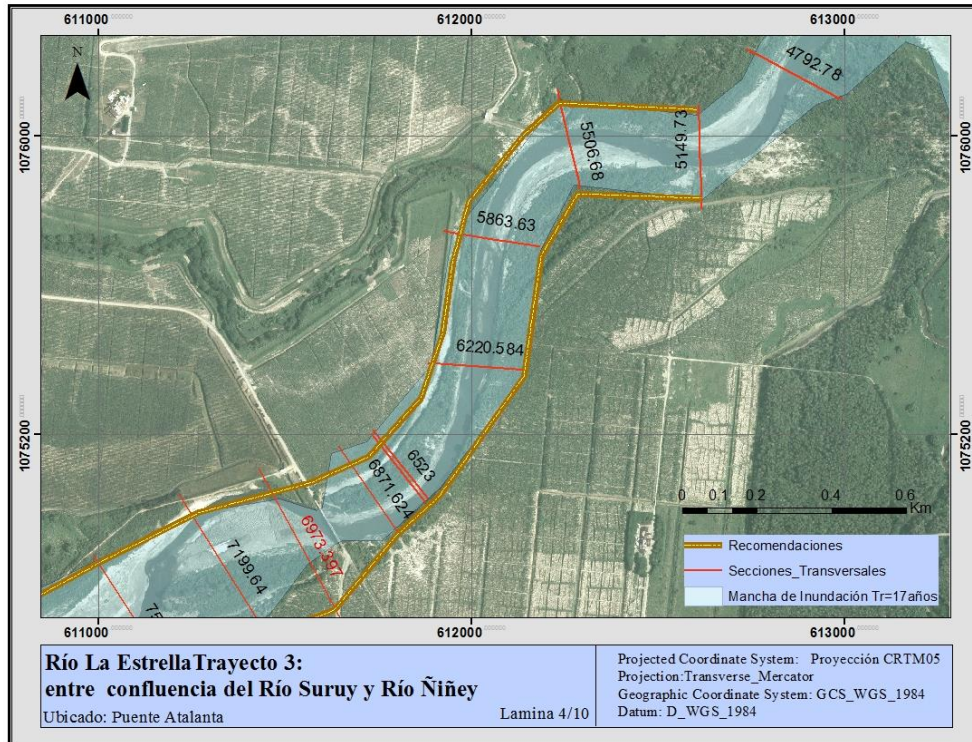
611000
612000
613000
1076000
1076000
1075200
1075200
611000
612000
613000
N

4792.78
5506.68
5149.73
5863.63
6220.584
6523
6871.624
6973.397
7199.64
75

0 0.1 0.2 0.4 0.6 Km

Recomendaciones
Secciones_Transversales
Mancha de Inundación Tr=17años

Río La Estrella Trayecto 3:
entre confluencia del Río Suruy y Río Ñiñey
Ubicado: Puente Atalanta
Lamina 4/10

Projected Coordinate System: Proyección CRTM05
Projection:Transverse_Mercator
Geographic Coordinate System: GCS_WGS_1984
Datum: D_WGS_1984